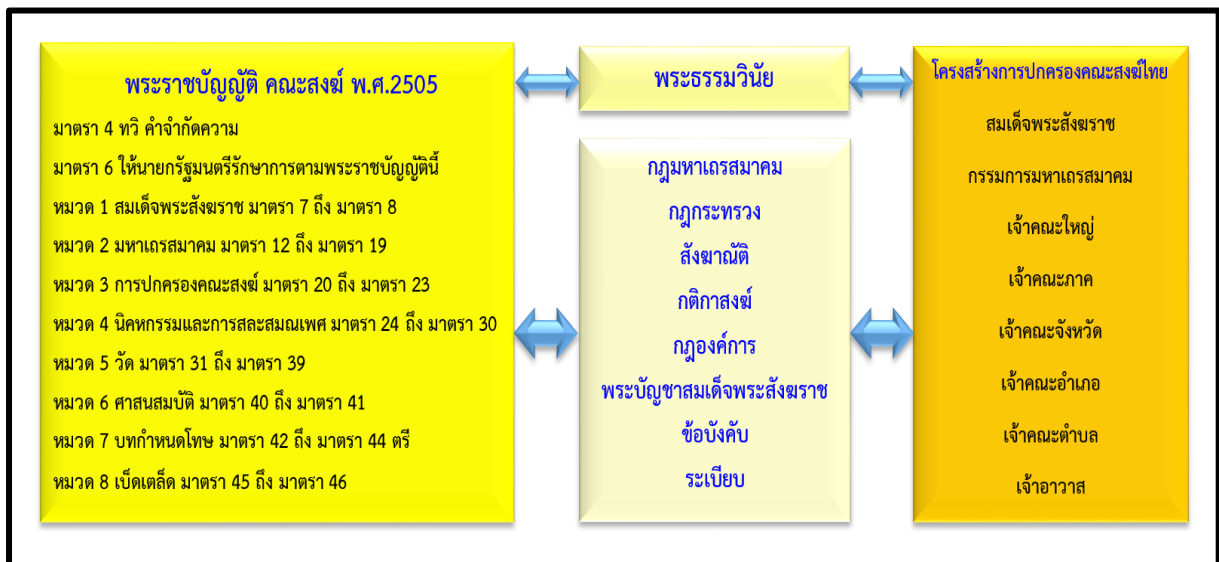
พระราชบัญญัติ คณะสงฆ์ พ.ศ.2505

มาตรา 4 ทวิ คำจำกัดความ

มาตรา 6 ให้นายกรัฐมนตรีรักษาการตามพระราชบัญญัตินี้

หมวด 1 สมเด็จพระสังฆราช มาตรา 7 ถึง มาตรา 8

หมวด 2 มหาเถรสมาคม มาตรา 12 ถึง มาตรา 19

หมวด 3 การปกครองคณะสงฆ์ มาตรา 20 ถึง มาตรา 23

หมวด 4 นิคหกรรมและการสละสมณเพศ มาตรา 24 ถึง มาตรา 30

หมวด 5 วัด มาตรา 31 ถึง มาตรา 39

หมวด 6 ศาสนสมบัติ มาตรา 40 ถึง มาตรา 41

หมวด 7 บทกำหนดโทษ มาตรา 42 ถึง มาตรา 44 ตรี

หมวด 8 เบ็ดเตล็ด มาตรา 45 ถึง มาตรา 46

พระธรรมวินัย

กฎมหาเถรสมาคม

กฎกระทรวง

สังฆาณัติ

กติกาสงฆ์

กฎองค์การ

พระบัญชาสมเด็จพระสังฆราช

ข้อบังคับ

ระเบียบ

โครงสร้างการปกครองคณะสงฆ์ไทย

สมเด็จพระสังฆราช

กรรมการมหาเถรสมาคม

เจ้าคณะใหญ่

เจ้าคณะภาค

เจ้าคณะจังหวัด

เจ้าคณะอำเภอ

เจ้าคณะตำบล

เจ้าอาวาส